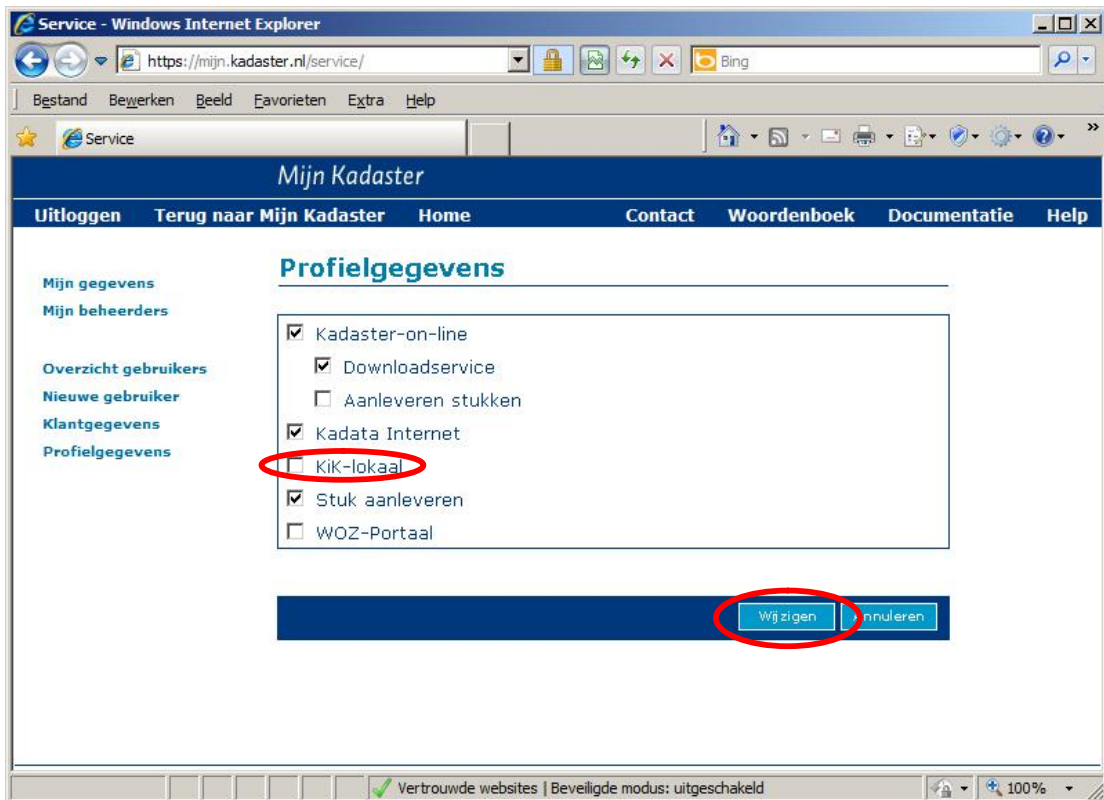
Service - Windows Internet Explorer

https://mijn.kadaster.nl/service/

Bing

Bestand Bewerken Beeld Favorieten Extra Help

Service

Mijn Kadaster

Uitloggen Terug naar Mijn Kadaster Home Contact Woordenboek Documentatie Help

Mijn gegevens
Mijn beheerders

Overzicht gebruikers
Nieuwe gebruiker
Klantgegevens
Profielgegevens

Profielgegevens

Kadaster-on-line
Downloadservice
Aanleveren stukken
Kadata Internet
KiK-lokaal
Stuk aanleveren
WOZ-Portaal

Wijzigen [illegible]nnuleren

Vertrouwde websites | Beveiligde modus: uitgeschakeld

100%